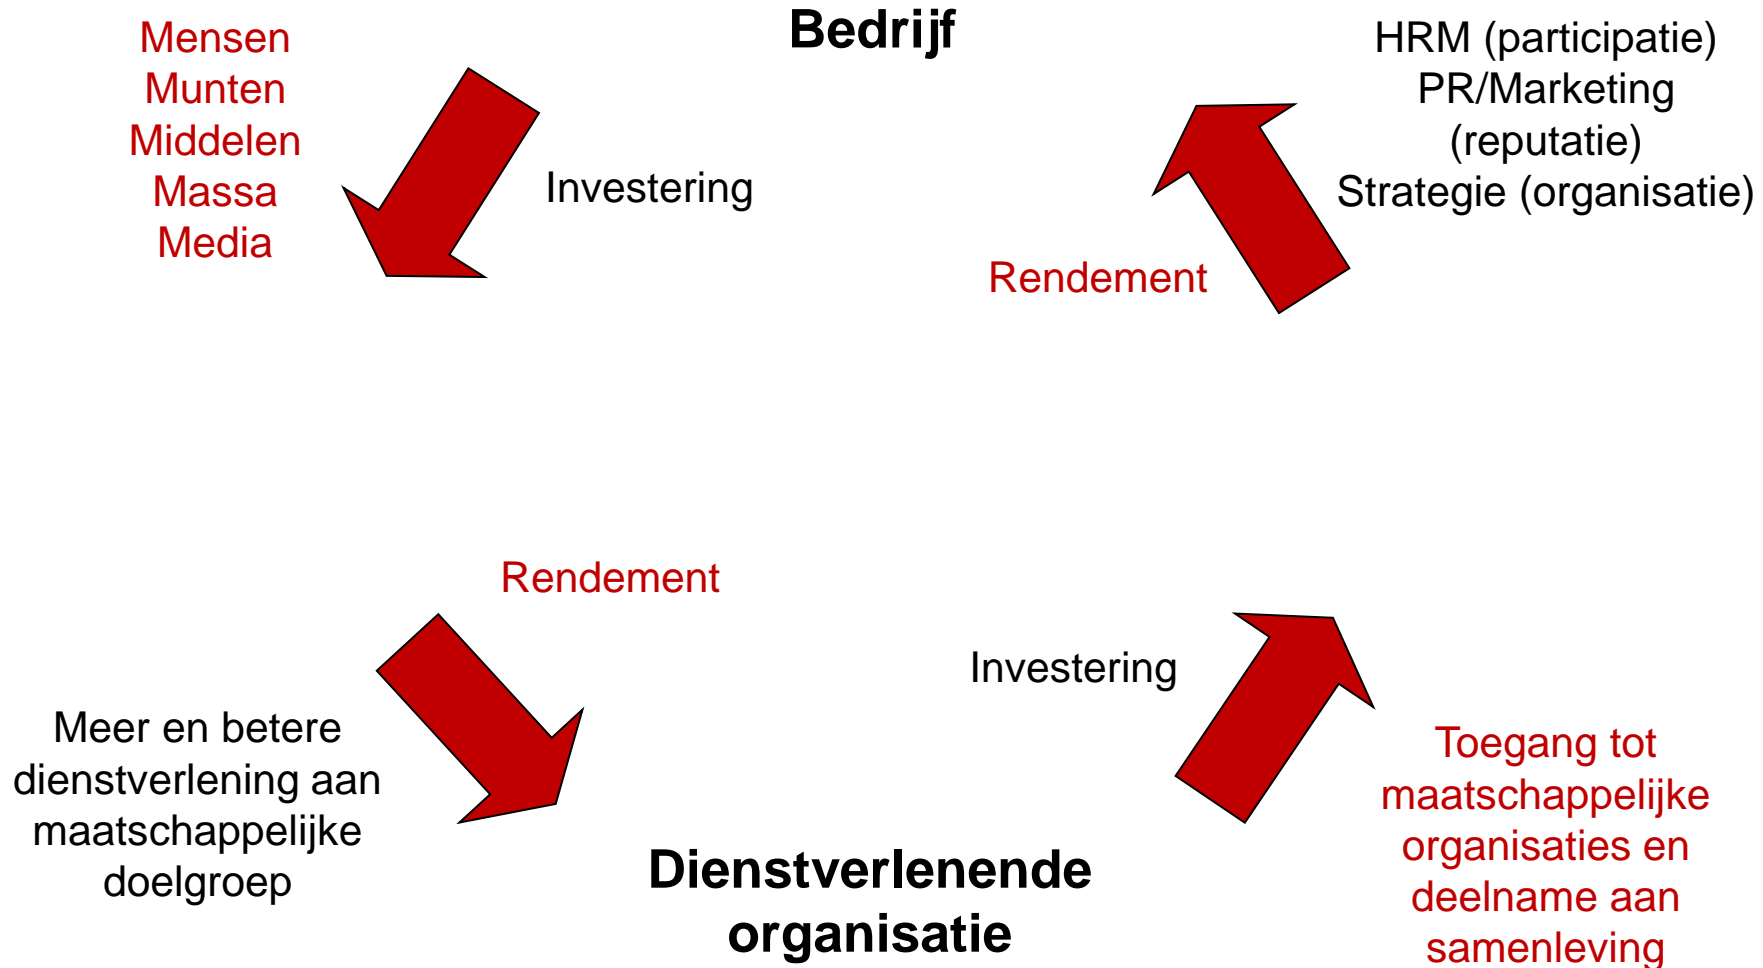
Mensen
Munten
Middelen
Massa
Media

Bedrijf

HRM (participatie)
PR/Marketing (reputatie)
Strategie (organisatie)

Investering

Rendement

Rendement

Investering

Meer en betere dienstverlening aan maatschappelijke doelgroep

Dienstverlenende organisatie

Toegang tot maatschappelijke organisaties en deelname aan samenleving